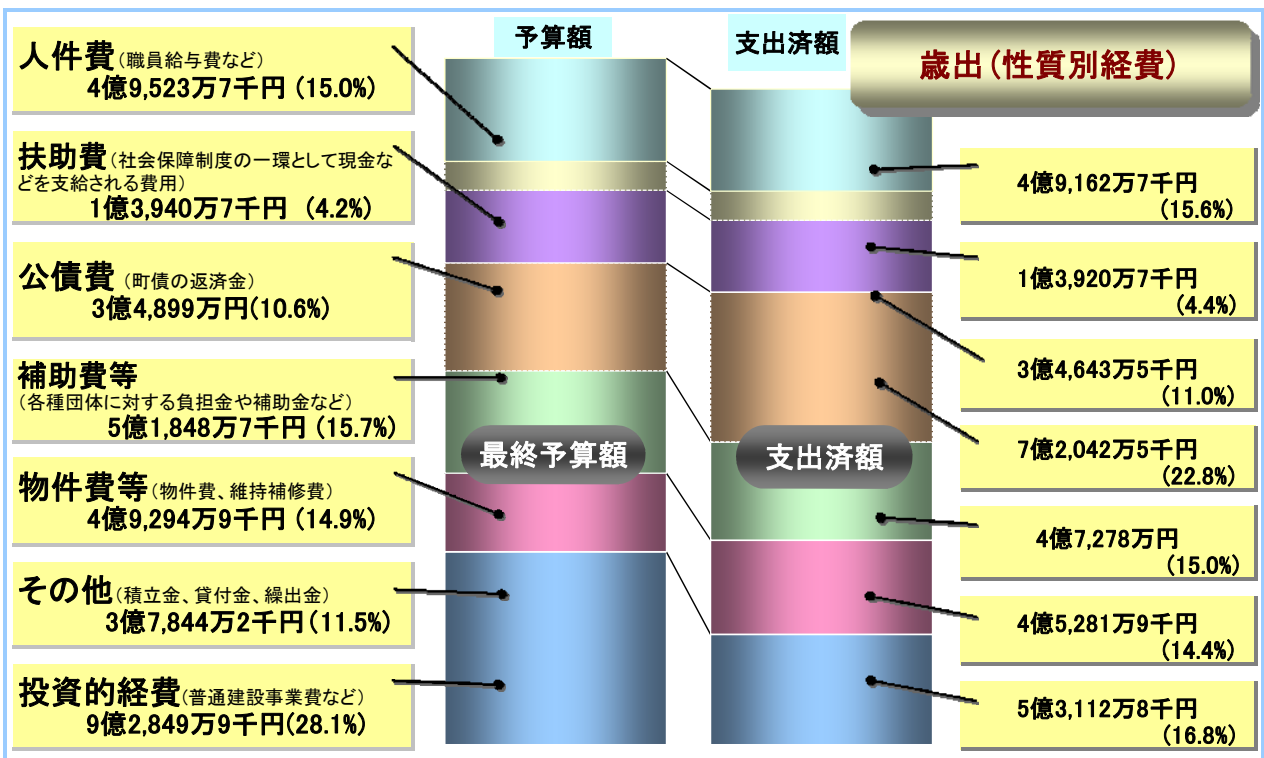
予算額

支出済額

歳出(性質別経費)

人件費(職員給与費など)
4億9,523万7千円 (15.0%)

扶助費(社会保障制度の一環として現金などを支給される費用)
1億3,940万7千円 (4.2%)

公債費 (町債の返済金)
3億4,899万円(10.6%)

補助費等
(各種団体に対する負担金や補助金など)
5億1,848万7千円 (15.7%)

物件費等(物件費、維持補修費)
4億9,294万9千円 (14.9%)

その他(積立金、貸付金、繰出金)
3億7,844万2千円 (11.5%)

投資的経費(普通建設事業費など)
9億2,849万9千円(28.1%)

最終予算額

支出済額

4億9,162万7千円
(15.6%)

1億3,920万7千円
(4.4%)

3億4,643万5千円
(11.0%)

7億2,042万5千円
(22.8%)

4億7,278万円
(15.0%)

4億5,281万9千円
(14.4%)

5億3,112万8千円
(16.8%)